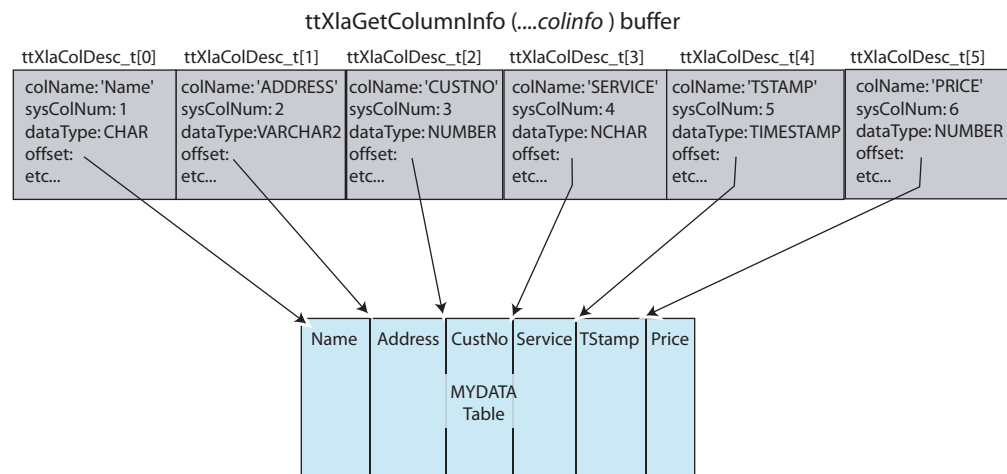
ttXlaGetColumnInfo (....*colinfo* ) buffer

ttXlaColDesc_t[0]

colName: 'Name'
sysColNum: 1
dataType: CHAR
offset:
etc...

ttXlaColDesc_t[1]

colName: 'ADDRESS'
sysColNum: 2
dataType:VARCHAR2
offset:
etc...

ttXlaColDesc_t[2]

colName: 'CUSTNO'
sysColNum: 3
dataType: NUMBER
offset:
etc...

ttXlaColDesc_t[3]

colName: 'SERVICE'
sysColNum: 4
dataType: NCHAR
offset:
etc...

ttXlaColDesc_t[4]

colName: 'TSTAMP'
sysColNum: 5
dataType: TIMESTAMP
offset:
etc...

ttXlaColDesc_t[5]

colName: 'PRICE'
sysColNum: 6
dataType: NUMBER
offset:
etc...

| Name | Address | CustNo | Service | TStamp | Price |
|---|---|---|---|---|---|

MYDATA
Table